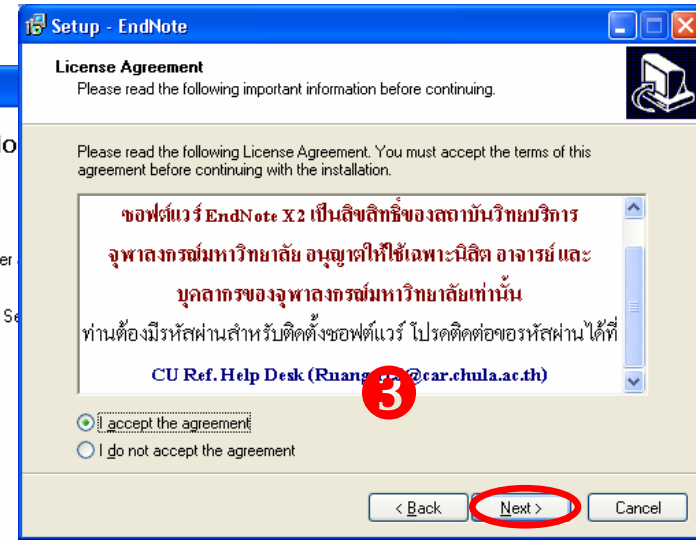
Setup - EndNote

License Agreement
Please read the following important information before continuing.

lo

er

Se

Please read the following License Agreement. You must accept the terms of this agreement before continuing with the installation.

ซอฟต์แวร์ EndNote X2 เป็นลิขสิทธิ์ของสถาบันวิทยบริการ จุฬาลงกรณ์มหาวิทยาลัย อนุญาตให้ใช้เฉพาะนิสิต อาจารย์ และบุคลากรของจุฬาลงกรณ์มหาวิทยาลัยเท่านั้น

ท่านต้องมีรหัสผ่านสำหรับติดตั้งซอฟต์แวร์ โปรดติดต่อขอรหัสผ่านได้ที่

CU Ref. Help Desk (Ruang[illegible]@car.chula.ac.th)

3

I accept the agreement
I do not accept the agreement

< Back
Next >
Cancel